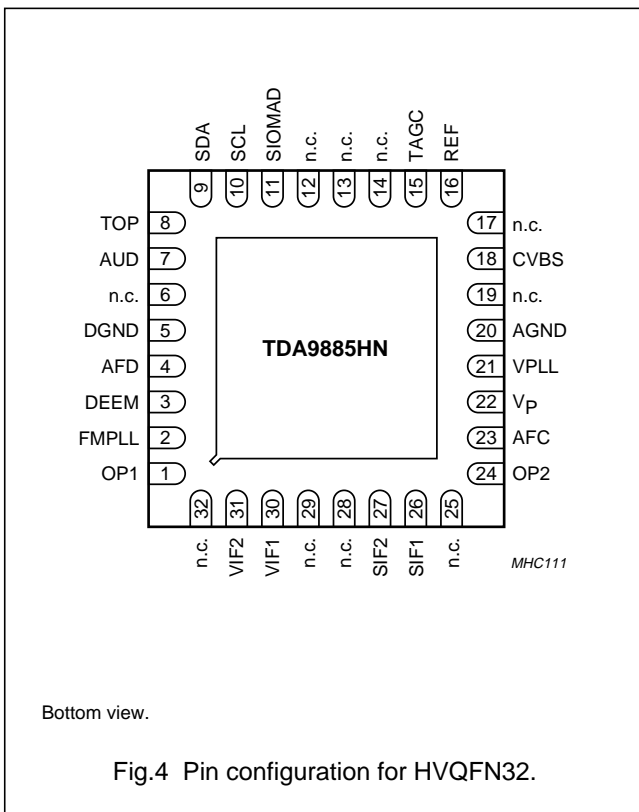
SDA SCL SIOMAD n.c. n.c. n.c. TAGC REF

9 10 11 12 13 14 15 16

TOP 8
AUD 7
n.c. 6
DGND 5
AFD 4
DEEM 3
FMPLL 2
OP1 1

17 n.c.
18 CVBS
19 n.c.
20 AGND
21 VPLL
22 $V_P$
23 AFC
24 OP2

TDA9885HN

32 31 30 29 28 27 26 25

n.c. VIF2 VIF1 n.c. n.c. SIF2 SIF1 n.c.

MHC111

Bottom view.

Fig.4 Pin configuration for HVQFN32.